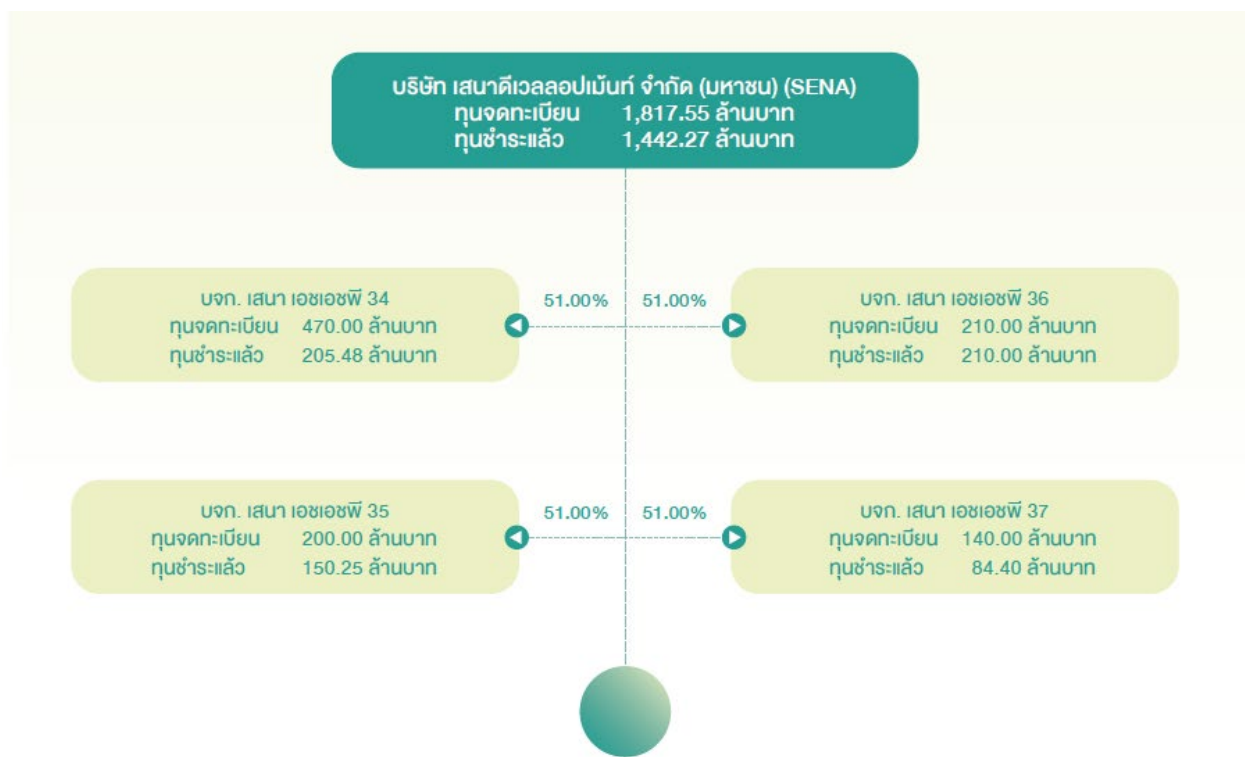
บริษัท เสนาดีเวลลอปเม้นท์ จำกัด (มหาชน) (SENA)
ทุนจดทะเบียน 1,817.55 ล้านบาท
ทุนชำระแล้ว 1,442.27 ล้านบาท

บจก. เสนา เอชเอชพี 34
ทุนจดทะเบียน 470.00 ล้านบาท
ทุนชำระแล้ว 205.48 ล้านบาท

51.00%

51.00%

บจก. เสนา เอชเอชพี 36
ทุนจดทะเบียน 210.00 ล้านบาท
ทุนชำระแล้ว 210.00 ล้านบาท

บจก. เสนา เอชเอชพี 35
ทุนจดทะเบียน 200.00 ล้านบาท
ทุนชำระแล้ว 150.25 ล้านบาท

51.00%

51.00%

บจก. เสนา เอชเอชพี 37
ทุนจดทะเบียน 140.00 ล้านบาท
ทุนชำระแล้ว 84.40 ล้านบาท